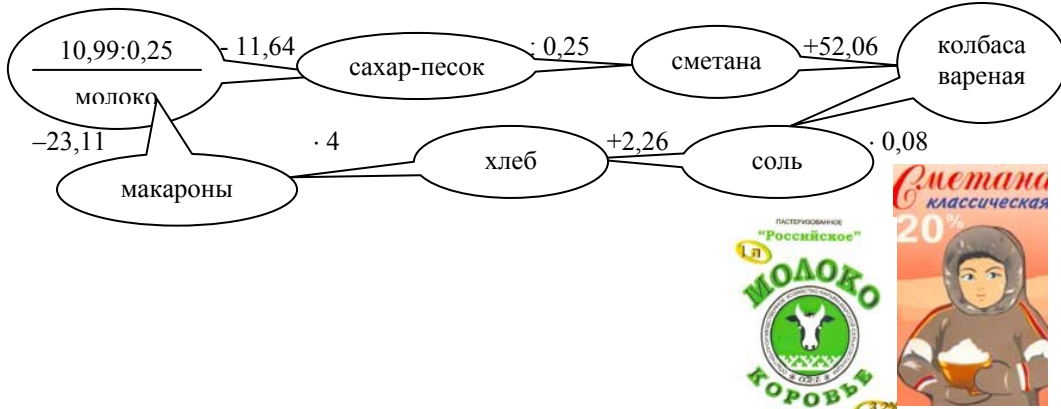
10,99:0,25

молоко

- 11,64

сахар-песок

: 0,25

сметана

+52,06

колбаса вареная

–23,11

· 4

макароны

хлеб

+2,26

соль

· 0,08

ПАСТЕРИЗОВАННОЕ
"Российское"
1 л
МОЛОКО
КОРОВЬЕ

Сметана
классическая
20%